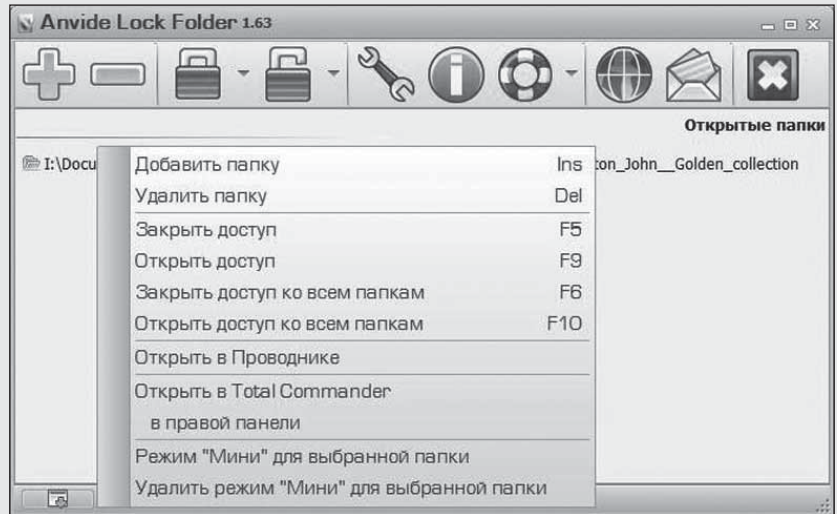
Anvide Lock Folder 1.63

Открытые папки

I:\Docu

ton_John__Golden_collection

Добавить папку Ins
Удалить папку Del
Закрыть доступ F5
Открыть доступ F9
Закрыть доступ ко всем папкам F6
Открыть доступ ко всем папкам F10
Открыть в Проводнике
Открыть в Total Commander в правой панели
Режим "Мини" для выбранной папки
Удалить режим "Мини" для выбранной папки